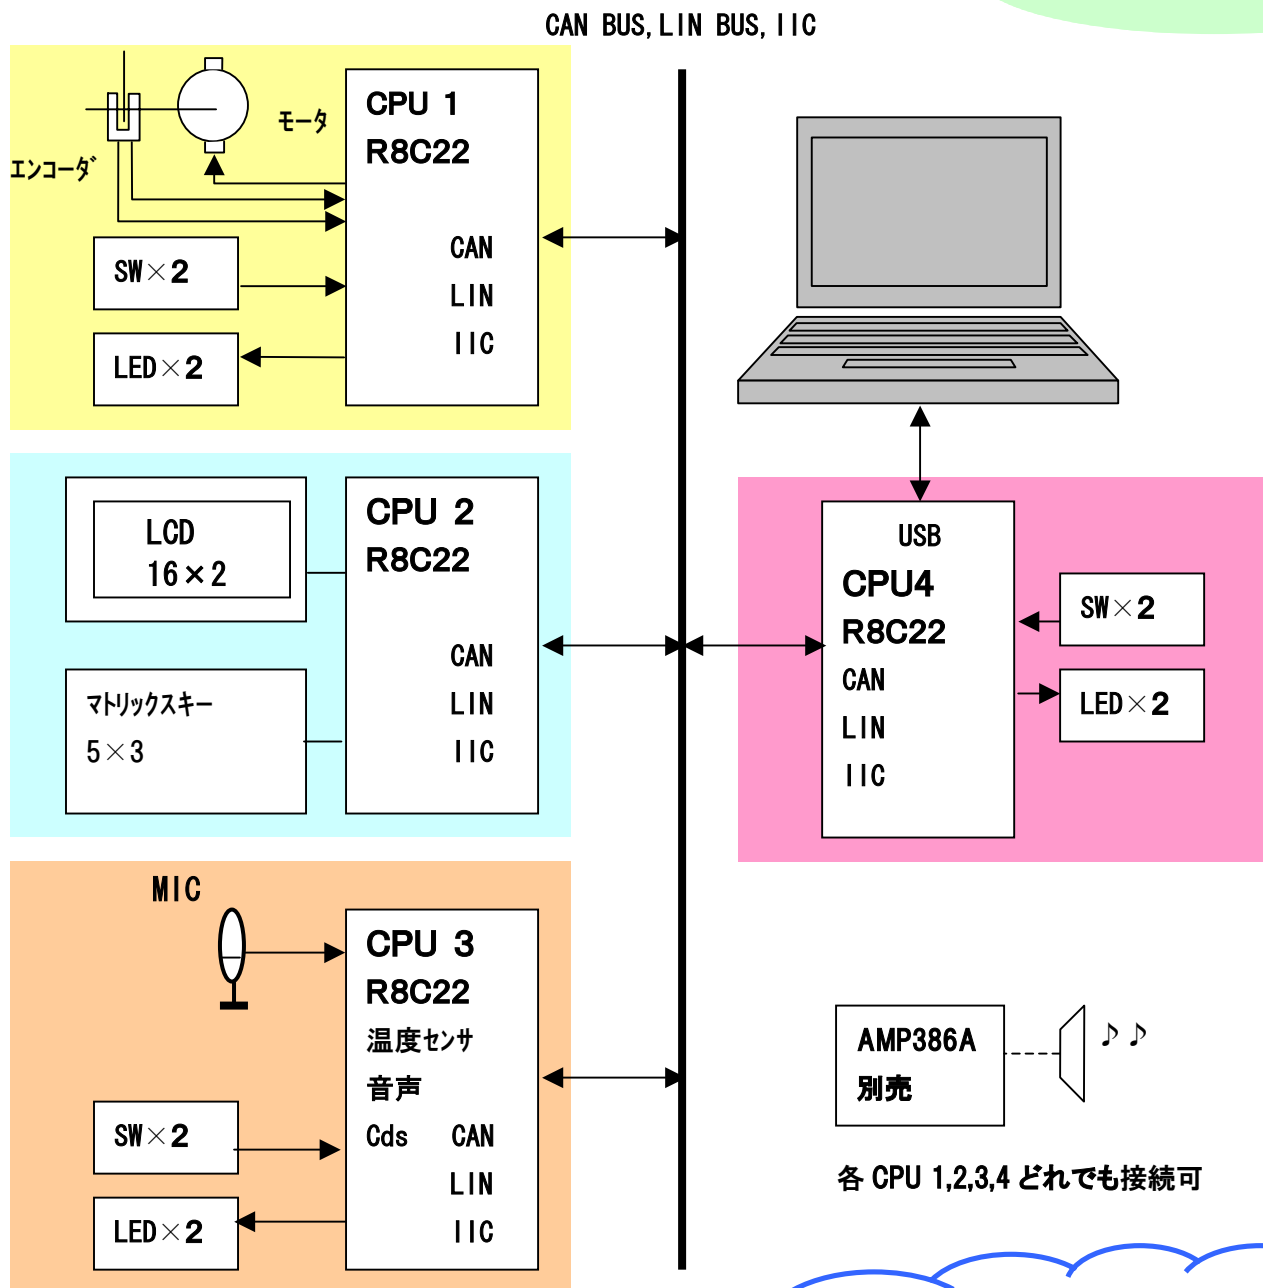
CAN BUS, LIN BUS, IIC

エンコーダ

モータ

CPU 1
R8C22
CAN
LIN
IIC

SW×2

LED×2

LCD
16×2

マトリックスキー
5×3

CPU 2
R8C22
CAN
LIN
IIC

USB
CPU4
R8C22
CAN
LIN
IIC

SW×2

LED×2

MIC

CPU 3
R8C22
温度センサ
音声
Cds CAN
LIN
IIC

SW×2

LED×2

AMP386A
別売

♪♪

各 CPU 1,2,3,4 どれでも接続可